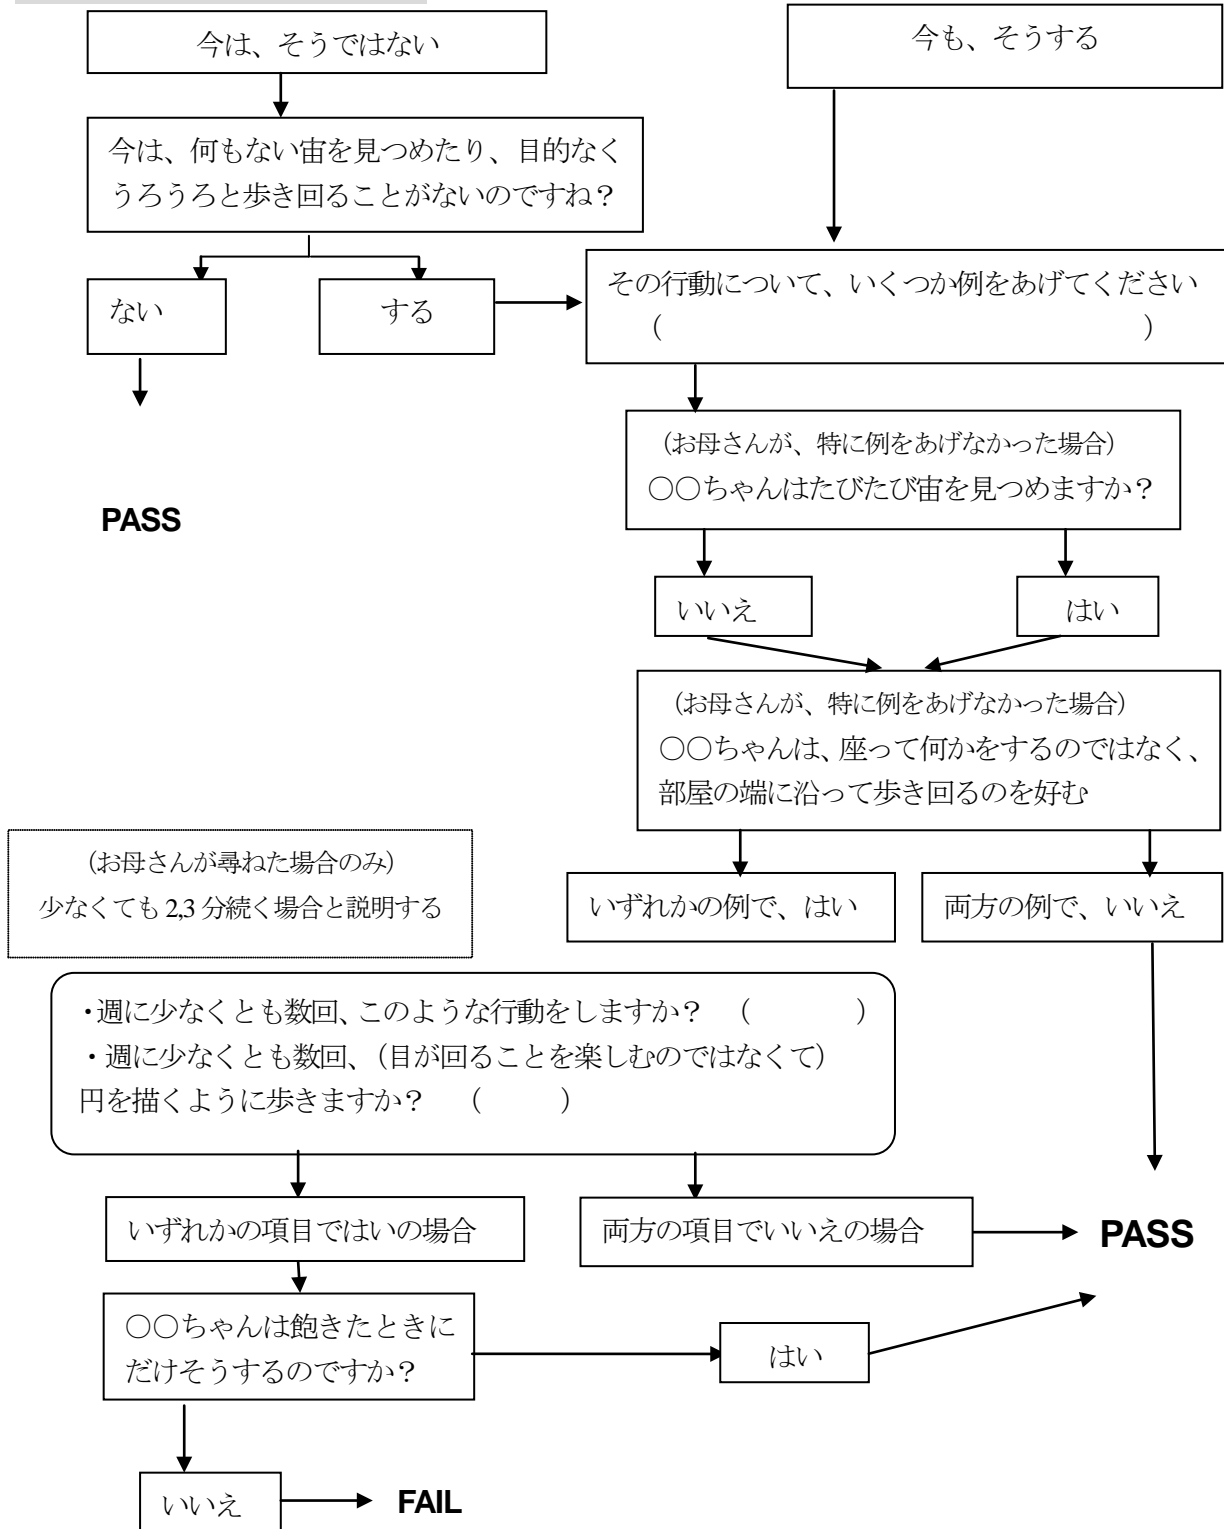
今は、そうではない

今も、そうする

今は、何もない宙を見つめたり、目的なくうろうろと歩き回ることがないのですね?

ない

する

その行動について、いくつか例をあげてください
(　　　　　　　　　　　　)

PASS

(お母さんが、特に例をあげなかった場合)
○○ちゃんはたびたび宙を見つめますか?

いいえ

はい

(お母さんが、特に例をあげなかった場合)
○○ちゃんは、座って何かをするのではなく、部屋の端に沿って歩き回るのを好む

(お母さんが尋ねた場合のみ)
少なくても 2,3 分続く場合と説明する

いずれかの例で、はい

両方の例で、いいえ

・週に少なくとも数回、このような行動をしますか? (　　　)
・週に少なくとも数回、(目が回ることを楽しむのではなくて) 円を描くように歩きますか? (　　　)

いずれかの項目ではいの場合

両方の項目でいいえの場合

PASS

○○ちゃんは飽きたときにだけそうするのですか?

はい

いいえ

FAIL